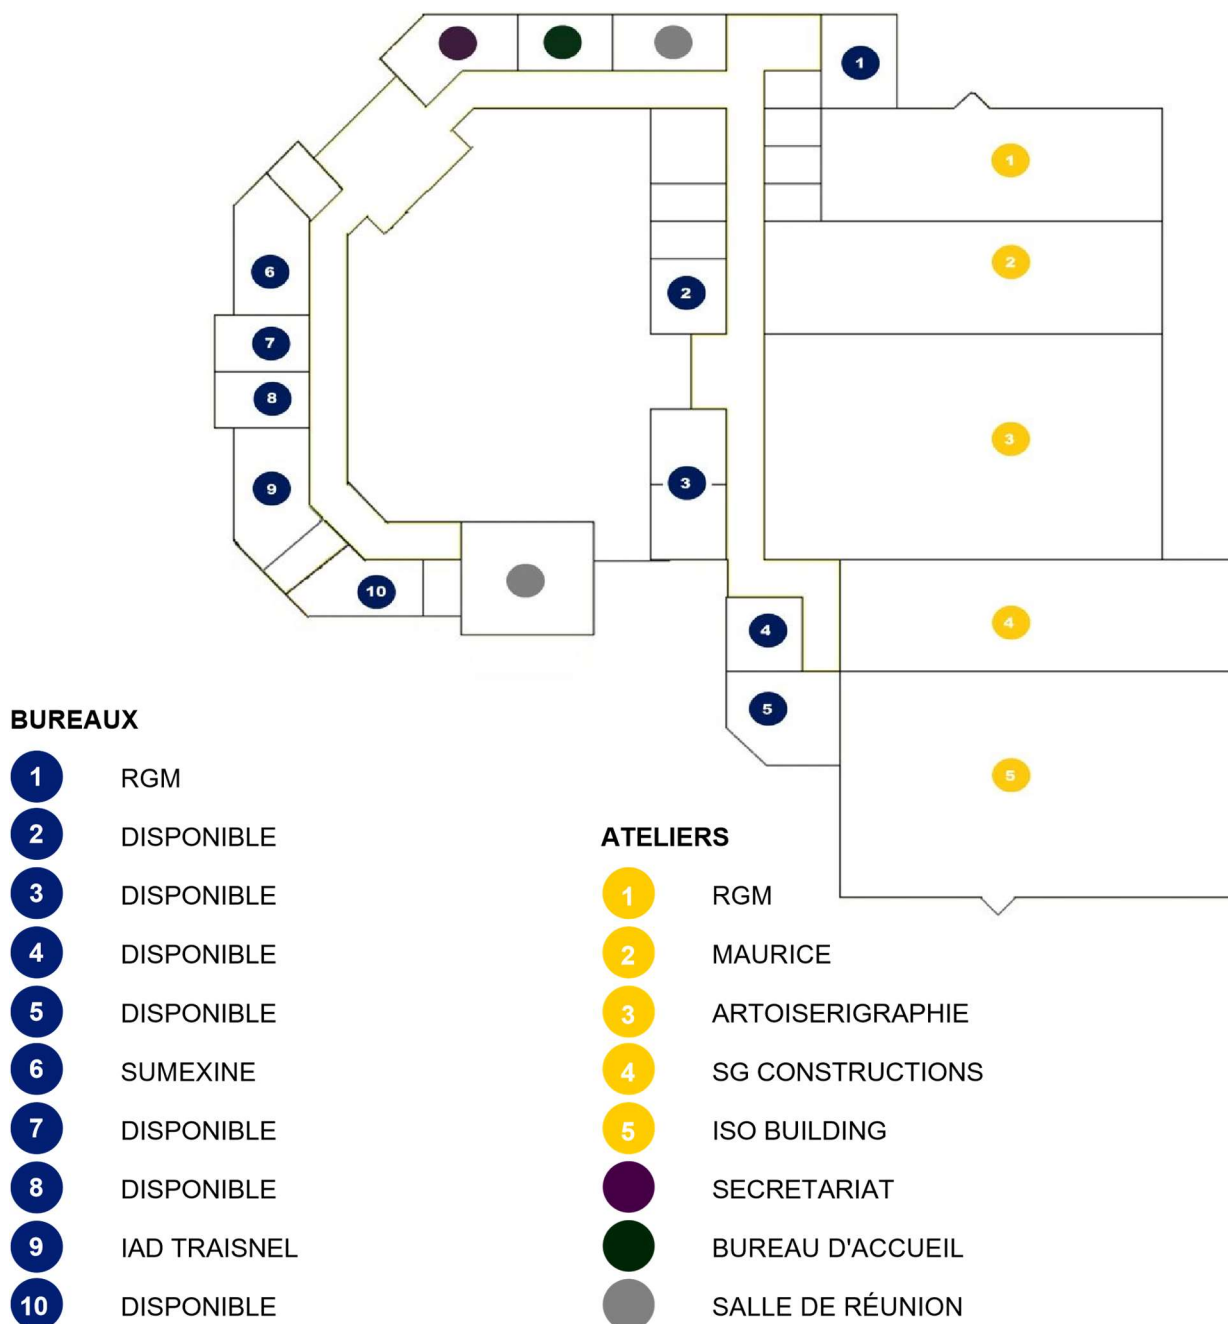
1
1
2
2
6
7
8
3
3
9
10
4
4
5
5

BUREAUX

1 RGM
2 DISPONIBLE
3 DISPONIBLE
4 DISPONIBLE
5 DISPONIBLE
6 SUMEXINE
7 DISPONIBLE
8 DISPONIBLE
9 IAD TRAISNEL
10 DISPONIBLE

ATELIERS

1 RGM
2 MAURICE
3 ARTOISERIGRAPHIE
4 SG CONSTRUCTIONS
5 ISO BUILDING
SECRETARIAT
BUREAU D'ACCUEIL
SALLE DE RÉUNION